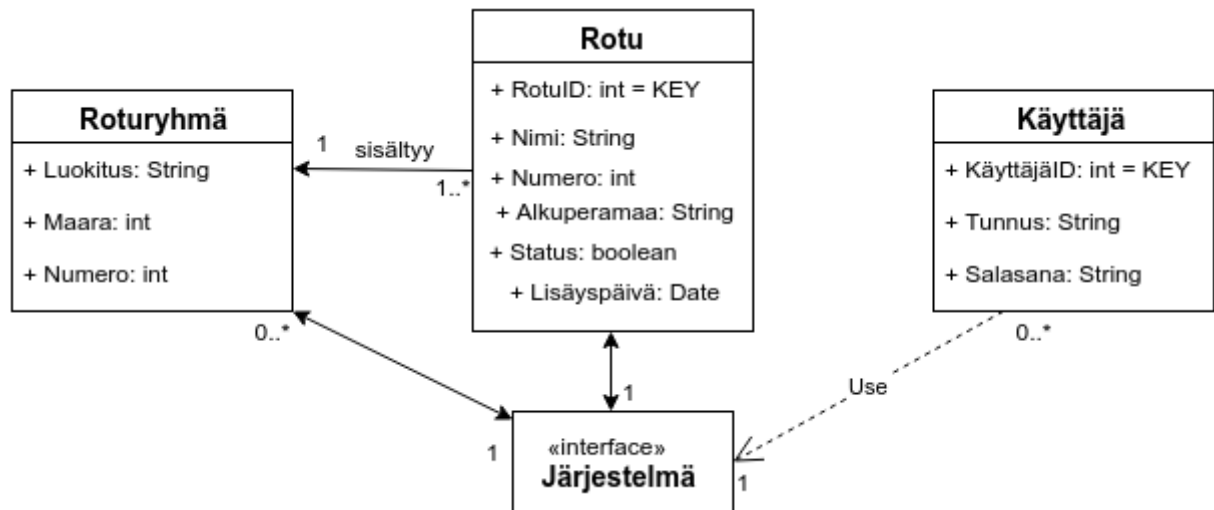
Rotu

+ RotuID: int = KEY

+ Nimi: String

+ Numero: int

+ Alkuperamaa: String

+ Status: boolean

+ Lisäyspäivä: Date

Roturyhmä

+ Luokitus: String

+ Maara: int

+ Numero: int

Käyttäjä

+ KäyttäjäID: int = KEY

+ Tunnus: String

+ Salasana: String

1

sisältyy

1..*

0..*

1

1

0..*

Use

1

«interface»
Järjestelmä